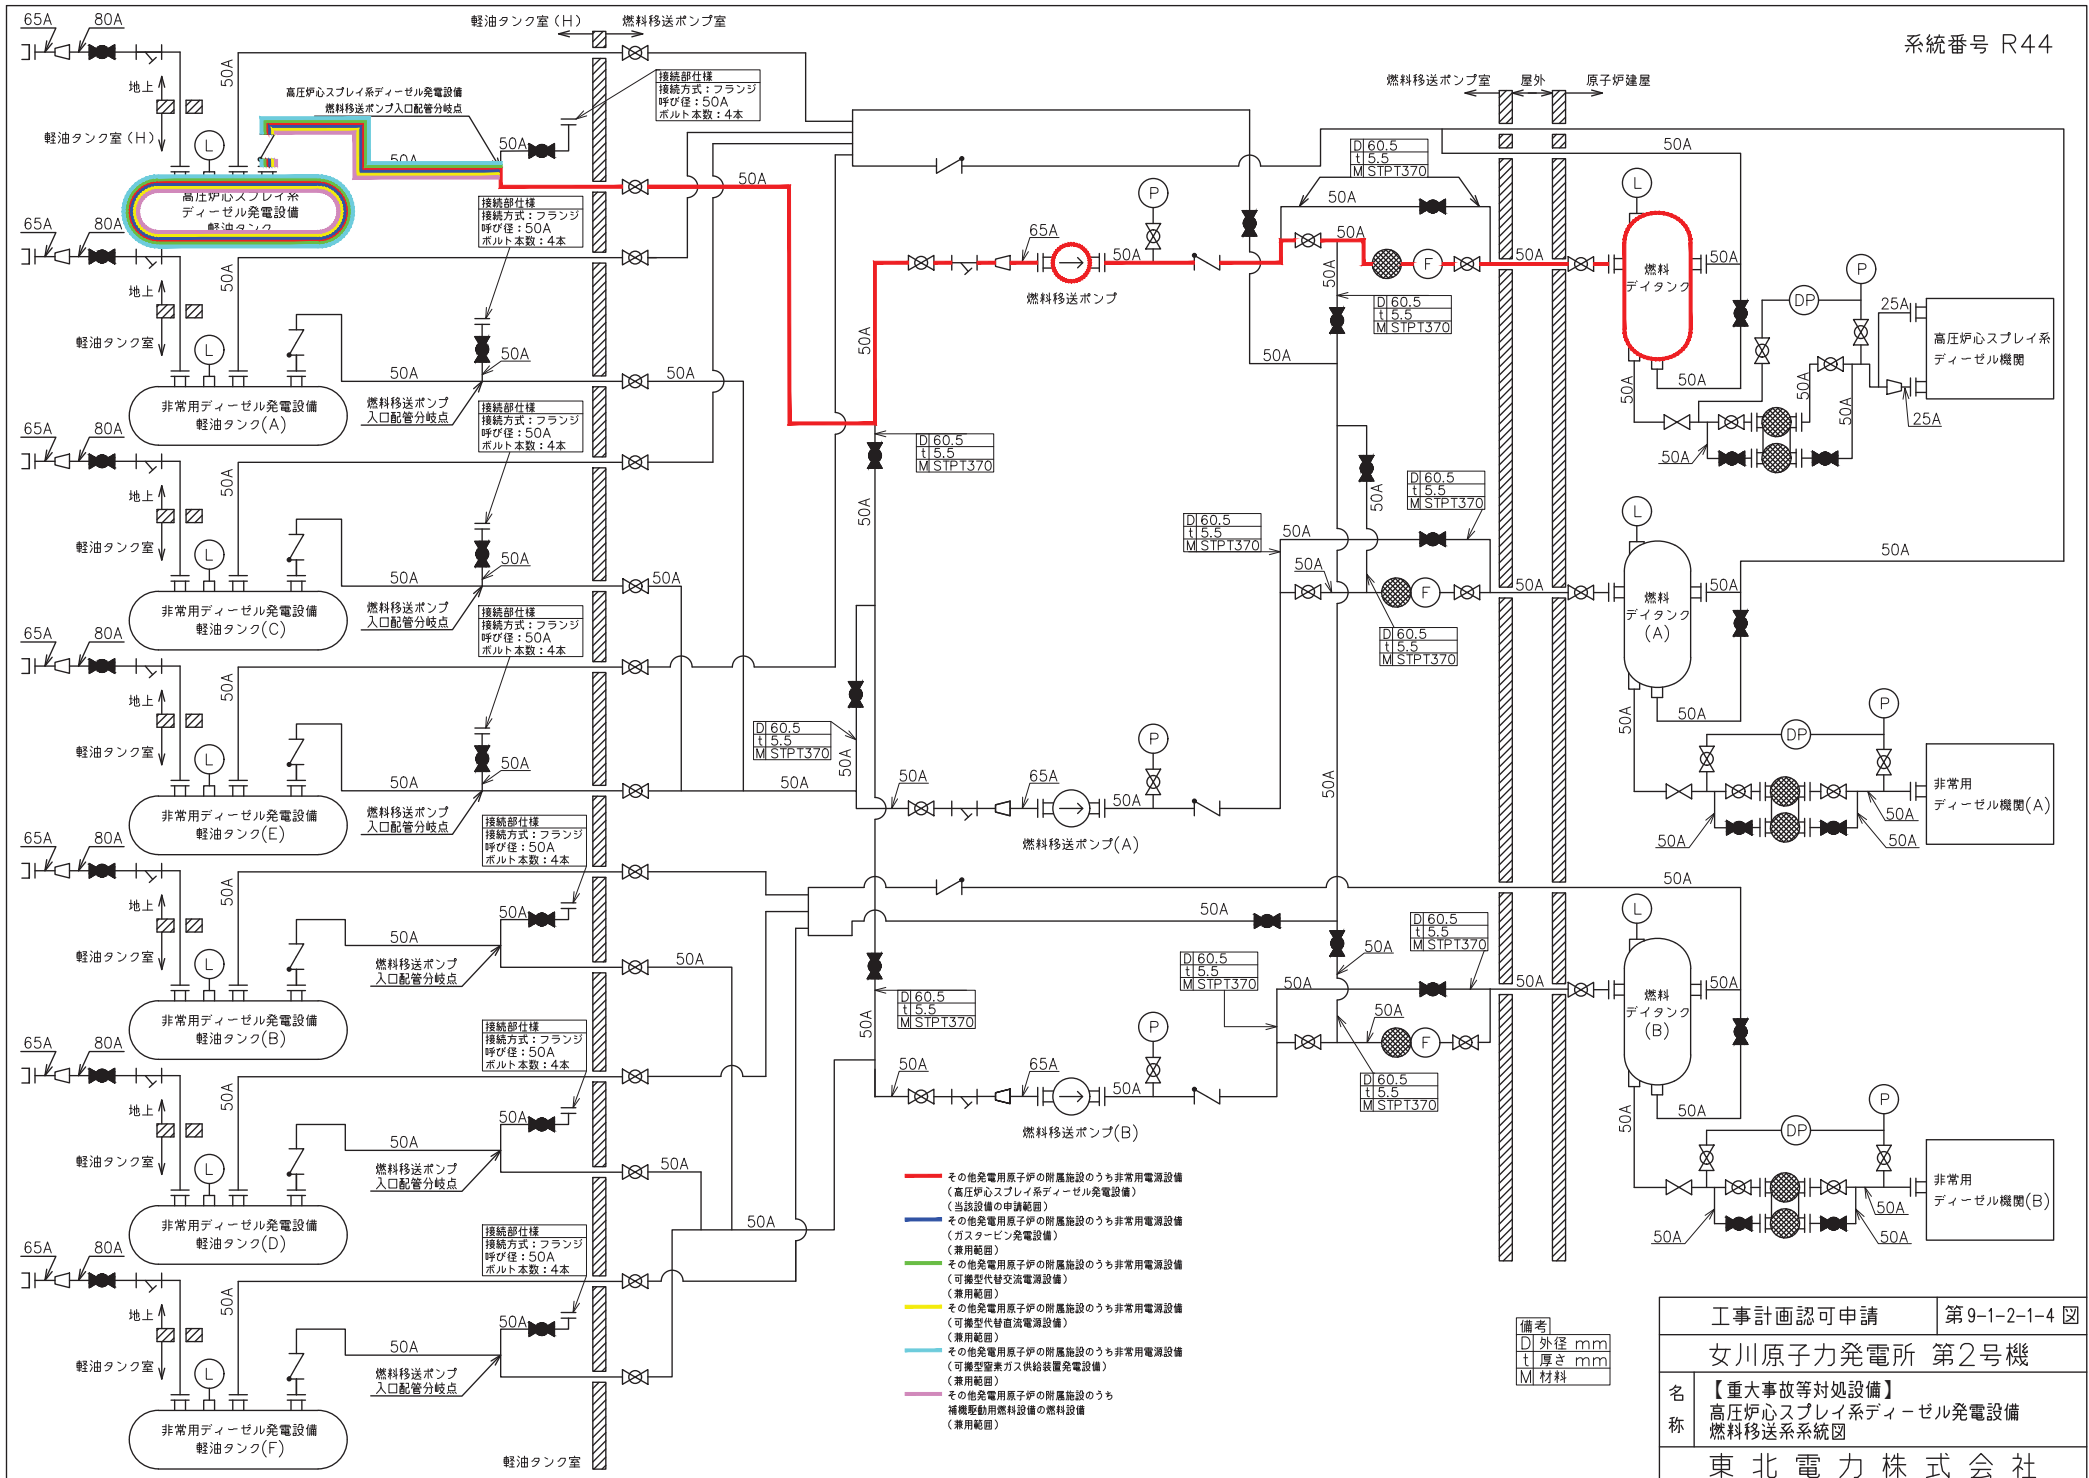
系統番号 R44

軽油タンク室（H） 燃料移送ポンプ室

燃料移送ポンプ室 屋外 原子炉建屋

65A 80A
地上
軽油タンク室（H）
50A
L
高圧炉心スプレイ系ディーゼル発電設備燃料移送ポンプ入口配管分岐点
50A
50A
高圧炉心スプレイ系ディーゼル発電設備軽油タンク

接続部仕様
接続方式：フランジ
呼び径：50A
ボルト本数：4本

接続部仕様
接続方式：フランジ
呼び径：50A
ボルト本数：4本

50A
50A
65A
50A
P
燃料移送ポンプ
50A

D 60.5
t 5.5
M STPT370

50A
50A
F
50A
L
燃料デイタンク
50A
50A
P
DP
25A
高圧炉心スプレイ系ディーゼル機関
25A
50A
50A
50A

65A 80A
地上
軽油タンク室
50A
L
非常用ディーゼル発電設備軽油タンク（A）
50A
燃料移送ポンプ入口配管分岐点
50A
50A

接続部仕様
接続方式：フランジ
呼び径：50A
ボルト本数：4本

50A

D 60.5
t 5.5
M STPT370

50A

D 60.5
t 5.5
M STPT370

D 60.5
t 5.5
M STPT370

50A
50A
50A
F
50A
L
燃料デイタンク（A）
50A
50A

D 60.5
t 5.5
M STPT370

65A 80A
地上
軽油タンク室
50A
L
非常用ディーゼル発電設備軽油タンク（C）
50A
燃料移送ポンプ入口配管分岐点
50A
50A

接続部仕様
接続方式：フランジ
呼び径：50A
ボルト本数：4本

50A
50A
50A
P
DP
非常用ディーゼル機関（A）
50A
50A
50A
50A

65A 80A
地上
軽油タンク室
50A
L
非常用ディーゼル発電設備軽油タンク（E）
50A
燃料移送ポンプ入口配管分岐点
50A

D 60.5
t 5.5
M STPT370

50A
50A
50A
65A
P
50A
燃料移送ポンプ（A）

接続部仕様
接続方式：フランジ
呼び径：50A
ボルト本数：4本

65A 80A
地上
軽油タンク室
50A
L
非常用ディーゼル発電設備軽油タンク（B）
50A
燃料移送ポンプ入口配管分岐点
50A
50A
50A
50A
50A

D 60.5
t 5.5
M STPT370

50A

D 60.5
t 5.5
M STPT370

D 60.5
t 5.5
M STPT370

50A
50A
F
50A
L
燃料デイタンク（B）
50A
50A

D 60.5
t 5.5
M STPT370

接続部仕様
接続方式：フランジ
呼び径：50A
ボルト本数：4本

50A
65A
P
50A
燃料移送ポンプ（B）

65A 80A
地上
軽油タンク室
50A
L
非常用ディーゼル発電設備軽油タンク（D）
50A
燃料移送ポンプ入口配管分岐点
50A
50A
50A

接続部仕様
接続方式：フランジ
呼び径：50A
ボルト本数：4本

P
DP
非常用ディーゼル機関（B）
50A
50A
50A
50A

65A 80A
地上
軽油タンク室
50A
L
非常用ディーゼル発電設備軽油タンク（F）
50A
燃料移送ポンプ入口配管分岐点
50A
軽油タンク室

その他発電用原子炉の附属施設のうち非常用電源設備（高圧炉心スプレイ系ディーゼル発電設備）（当該設備の申請範囲）
その他発電用原子炉の附属施設のうち非常用電源設備（ガスタービン発電設備）（兼用範囲）
その他発電用原子炉の附属施設のうち非常用電源設備（可搬型代替交流電源設備）（兼用範囲）
その他発電用原子炉の附属施設のうち非常用電源設備（可搬型代替直流電源設備）（兼用範囲）
その他発電用原子炉の附属施設のうち非常用電源設備（可搬型窒素ガス供給装置発電設備）（兼用範囲）
その他発電用原子炉の附属施設のうち補機駆動用燃料設備の燃料設備（兼用範囲）

備考
D 外径 mm
t 厚さ mm
M 材料

| 工事計画認可申請 | 第9-1-2-1-4 図 |
|---|---|
| 女川原子力発電所 第2号機 | |
| 名称 | 【重大事故等対処設備】高圧炉心スプレイ系ディーゼル発電設備燃料移送系系統図 |
| 東 北 電 力 株 式 会 社 | |